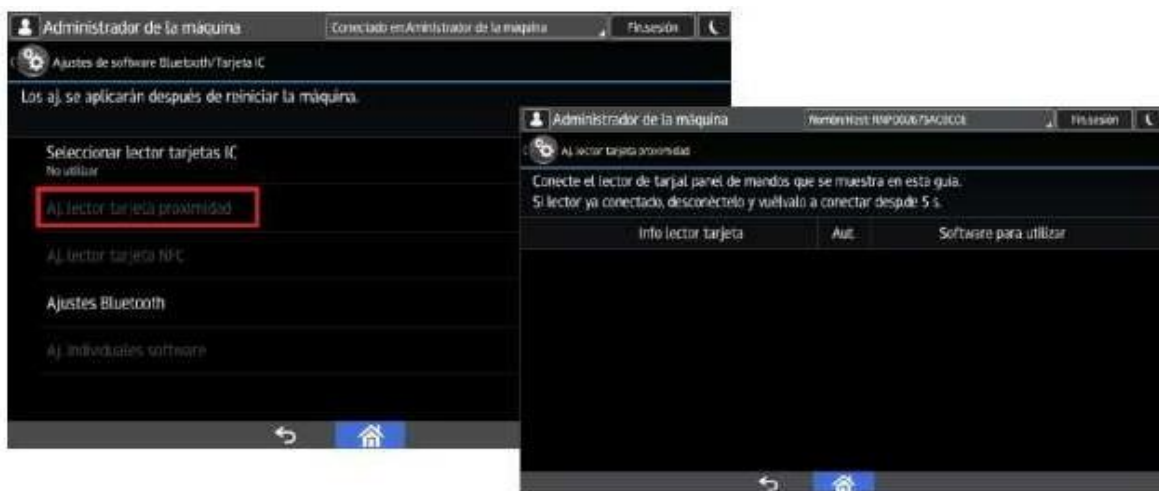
Administrador de la máquina
Conectado en:Administrador de la máquina
Fin sesión
Ajustes de software Bluetooth/Tarjeta IC
Los aj. se aplicarán después de reiniciar la máquina.
Seleccionar lector tarjetas IC
No utilizar
Aj. lector tarjeta proximidad
Aj. lector tarjeta NFC
Ajustes Bluetooth
Aj. individuales software

Administrador de la máquina
NombreHost: RNP0026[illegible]
Fin sesión
Aj. lector tarjeta proximidad
Conecte el lector de tarjal panel de mandos que se muestra en esta guía.
Si lector ya conectado, desconéctelo y vuélvalo a conectar despuđe 5 s.

| Info lector tarjeta | Aut. | Software para utilizar |
|---|---|---|